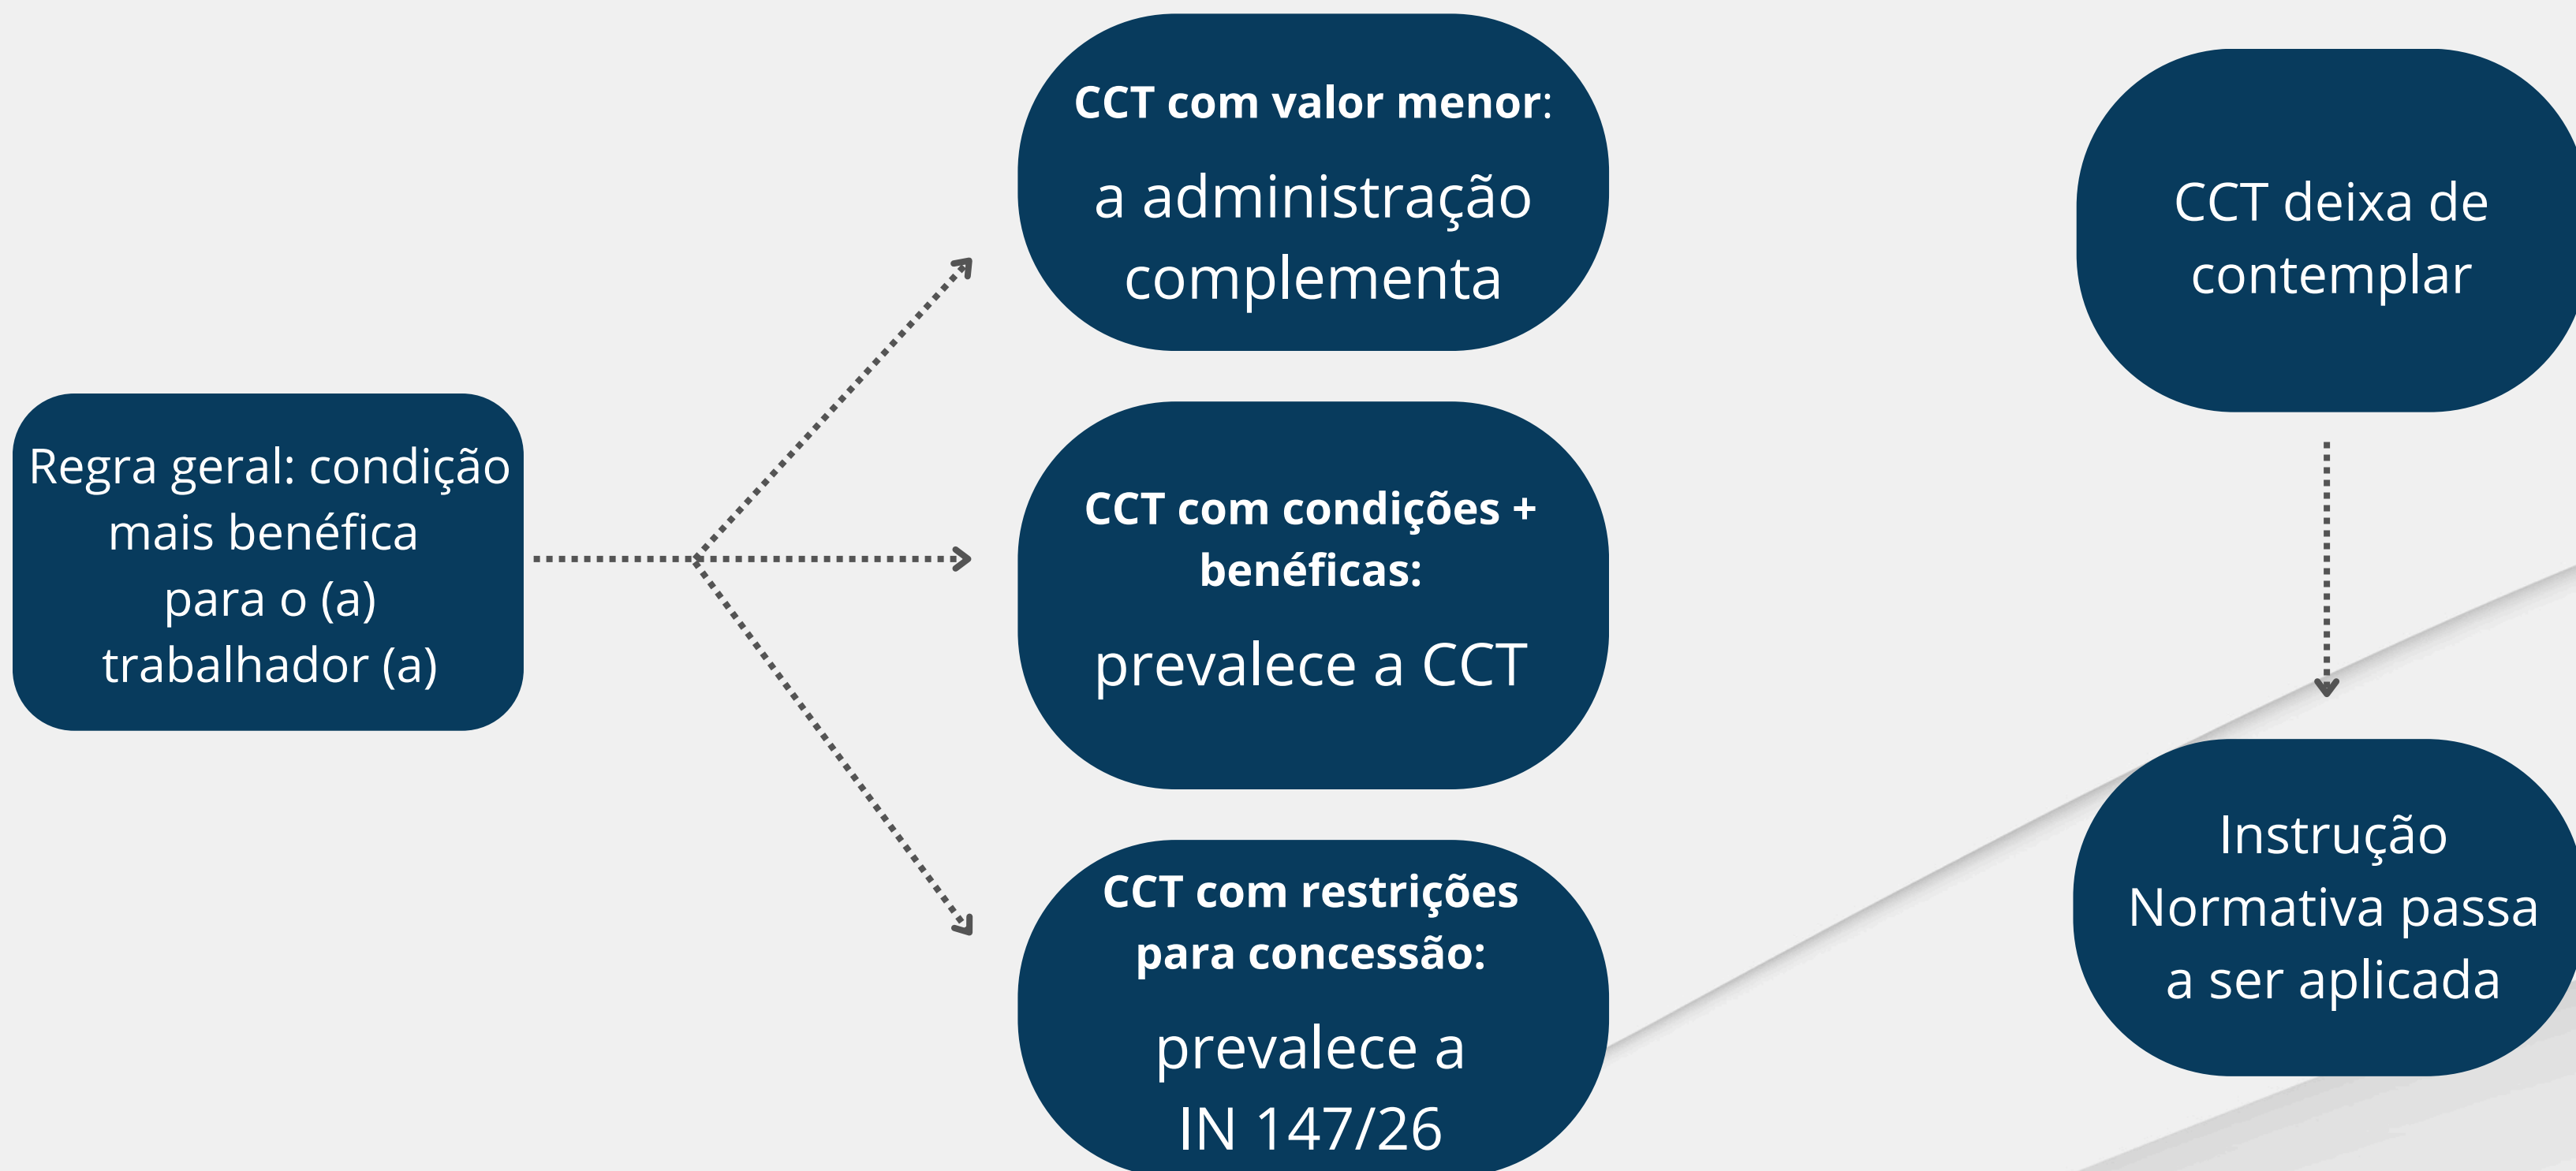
Regra geral: condição mais benéfica para o (a) trabalhador (a)

**CCT com valor menor**:

a administração complementa

**CCT com condições + benéficas:**

prevalece a CCT

**CCT com restrições para concessão:**

prevalece a IN 147/26

CCT deixa de contemplar

Instrução Normativa passa a ser aplicada